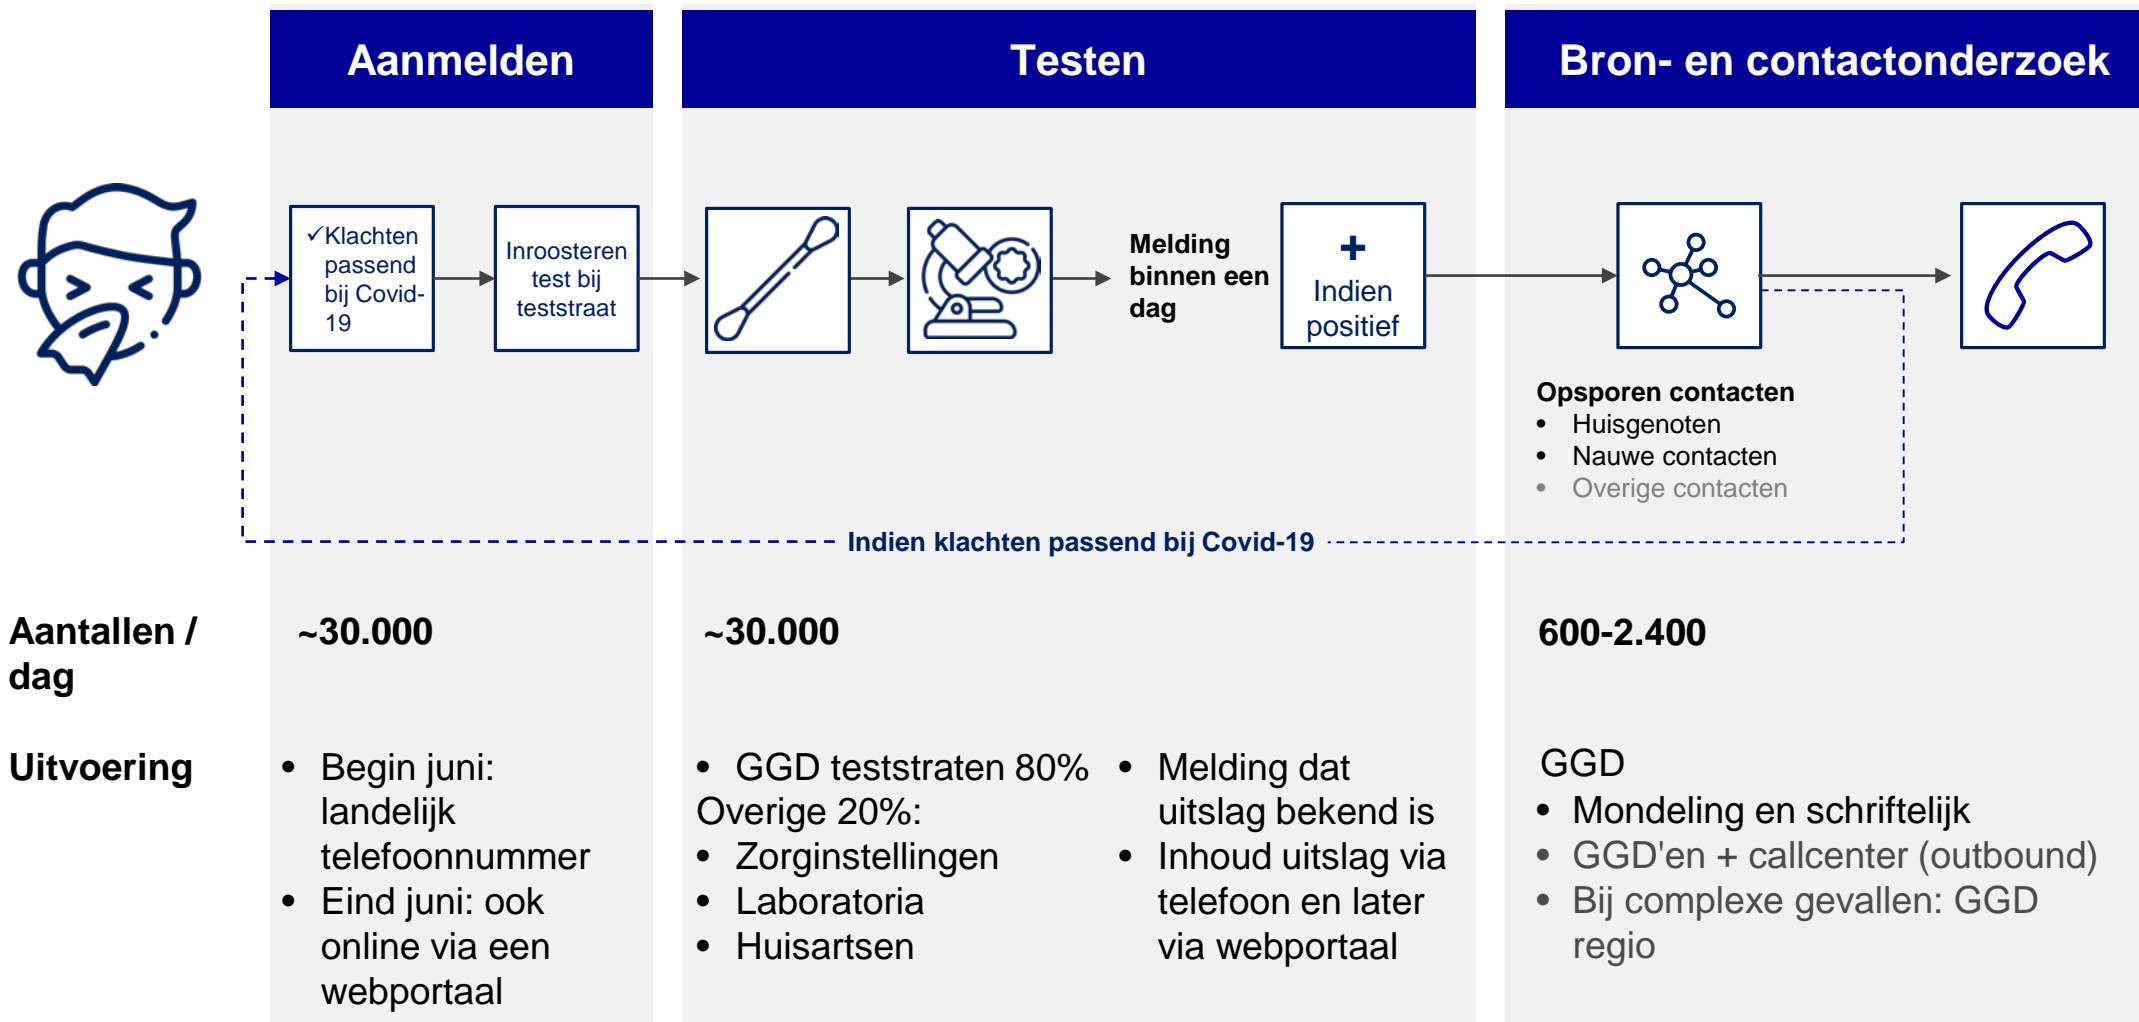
Aanmelden

Testen

Bron- en contactonderzoek

✓Klachten passend bij Covid-19

Inroosteren test bij teststraat

Melding binnen een dag

+ Indien positief

Opsporen contacten
- Huisgenoten
- Nauwe contacten
- Overige contacten

Indien klachten passend bij Covid-19

Aantallen / dag

~30.000

~30.000

600-2.400

Uitvoering

- Begin juni: landelijk telefoonnummer
- Eind juni: ook online via een webportaal

- GGD teststraten 80%
Overige 20%:
- Zorginstellingen
- Laboratoria
- Huisartsen

- Melding dat uitslag bekend is
- Inhoud uitslag via telefoon en later via webportaal

GGD
- Mondeling en schriftelijk
- GGD'en + callcenter (outbound)
- Bij complexe gevallen: GGD regio